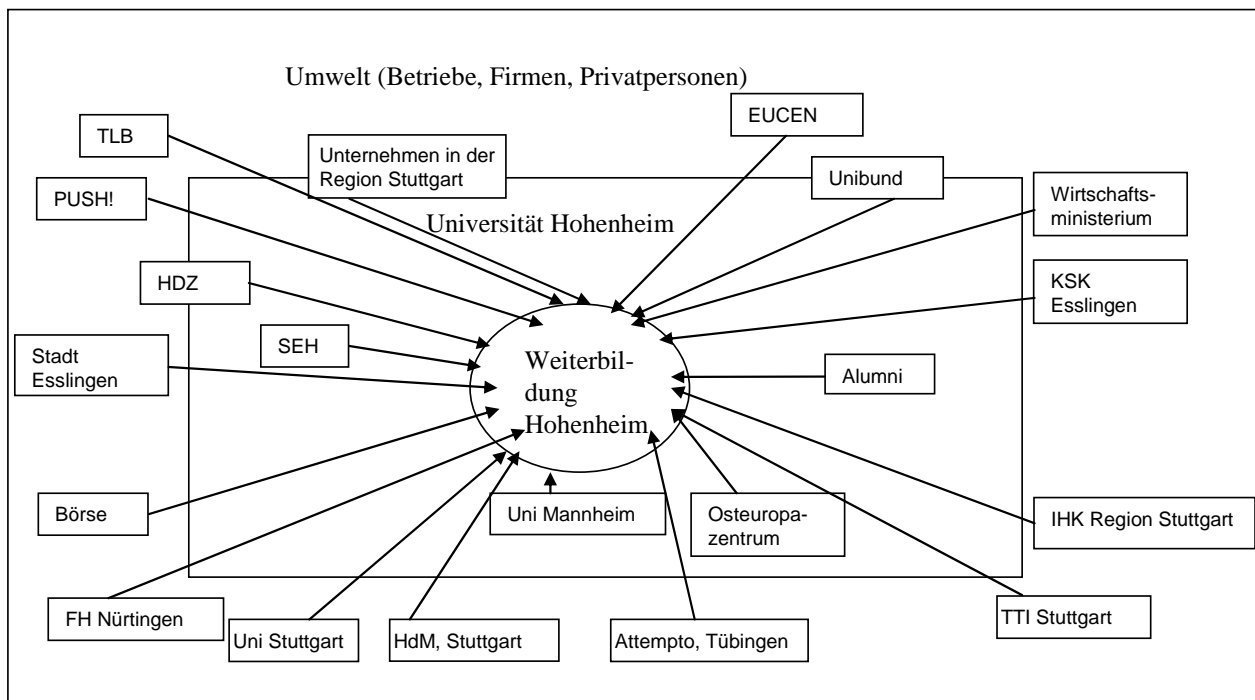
Umwelt (Betriebe, Firmen, Privatpersonen)

TLB

Unternehmen in der Region Stuttgart

EUCEN

Unibund

PUSH!

Universität Hohenheim

Wirtschaftsministerium

HDZ

KSK Esslingen

SEH

Stadt Esslingen

Weiterbildung Hohenheim

Alumni

Börse

Uni Mannheim

Osteuropazentrum

IHK Region Stuttgart

FH Nürtingen

Uni Stuttgart

HdM, Stuttgart

Attempto, Tübingen

TTI Stuttgart